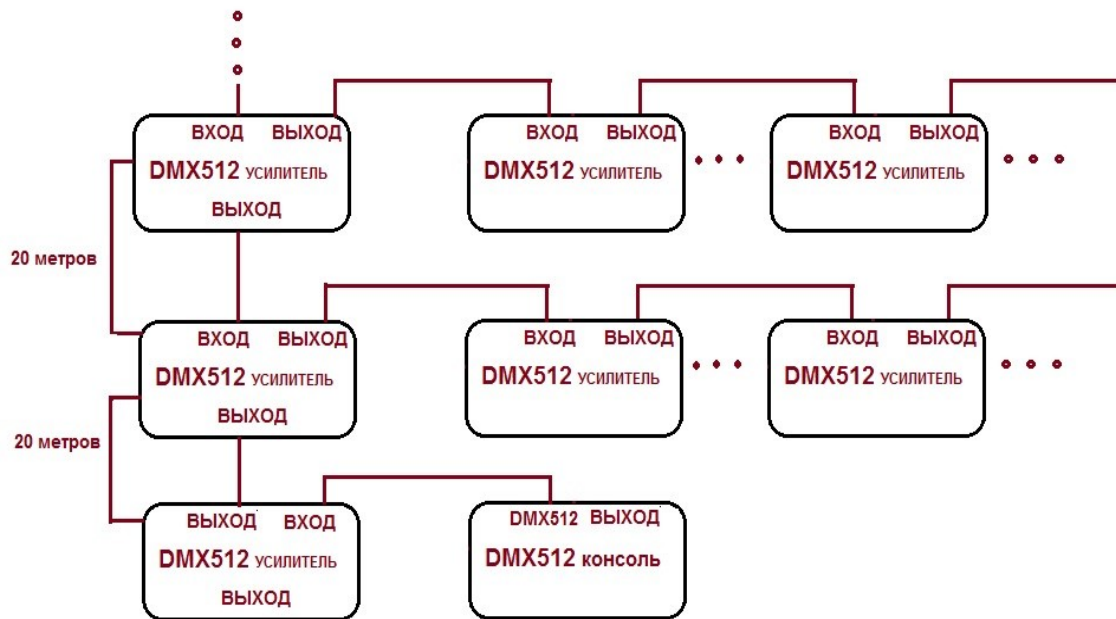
ВХОД ВЫХОД
DMX512 усилитель
ВЫХОД

ВХОД ВЫХОД
DMX512 усилитель

ВХОД ВЫХОД
DMX512 усилитель

20 метров

ВХОД ВЫХОД
DMX512 усилитель
ВЫХОД

ВХОД ВЫХОД
DMX512 усилитель

ВХОД ВЫХОД
DMX512 усилитель

20 метров

ВЫХОД ВХОД
DMX512 усилитель
ВЫХОД

DMX512 ВЫХОД
DMX512 консоль